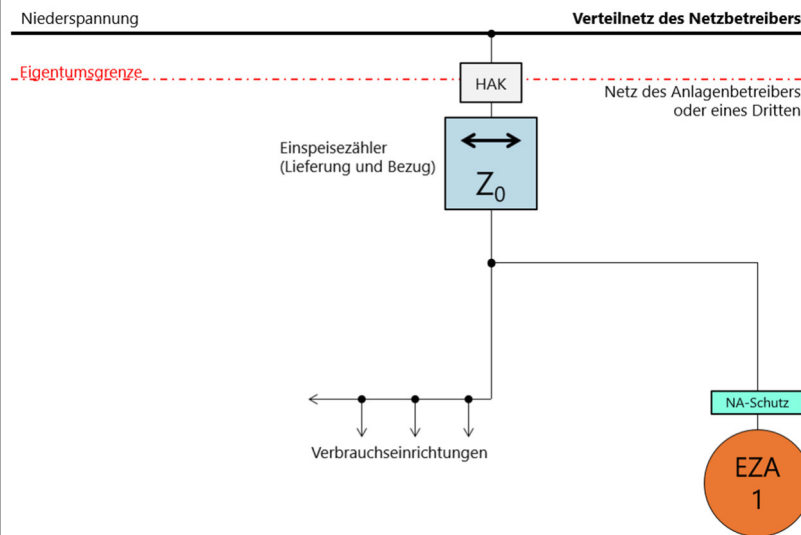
Niederspannung

Verteilnetz des Netzbetreibers

Eigentumsgrenze

HAK

Netz des Anlagenbetreibers oder eines Dritten

Einspeisezähler (Lieferung und Bezug)

$Z_0$

NA-Schutz

Verbrauchseinrichtungen

EZA 1